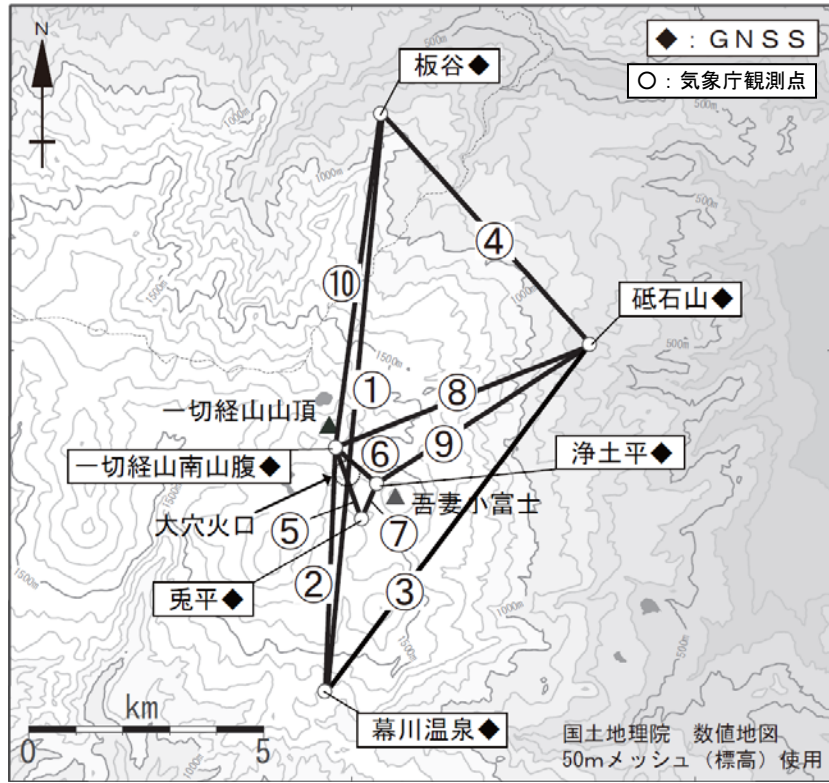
N

◆：GNSS
○：気象庁観測点

板谷◆

④

⑩

砥石山◆

①
⑧

一切経山山頂

⑥
⑨

一切経山南山腹◆

浄土平◆

吾妻小富士

大穴火口

⑤
⑦

②
③

兎平◆

km
0
5

幕川温泉◆

国土地理院　数値地図
50mメッシュ（標高）使用

1000m
1000m
1500m
1500m
1500m
1000m
500m
500m
500m
1500m
1000m
1500m
1500m
1000m
500m